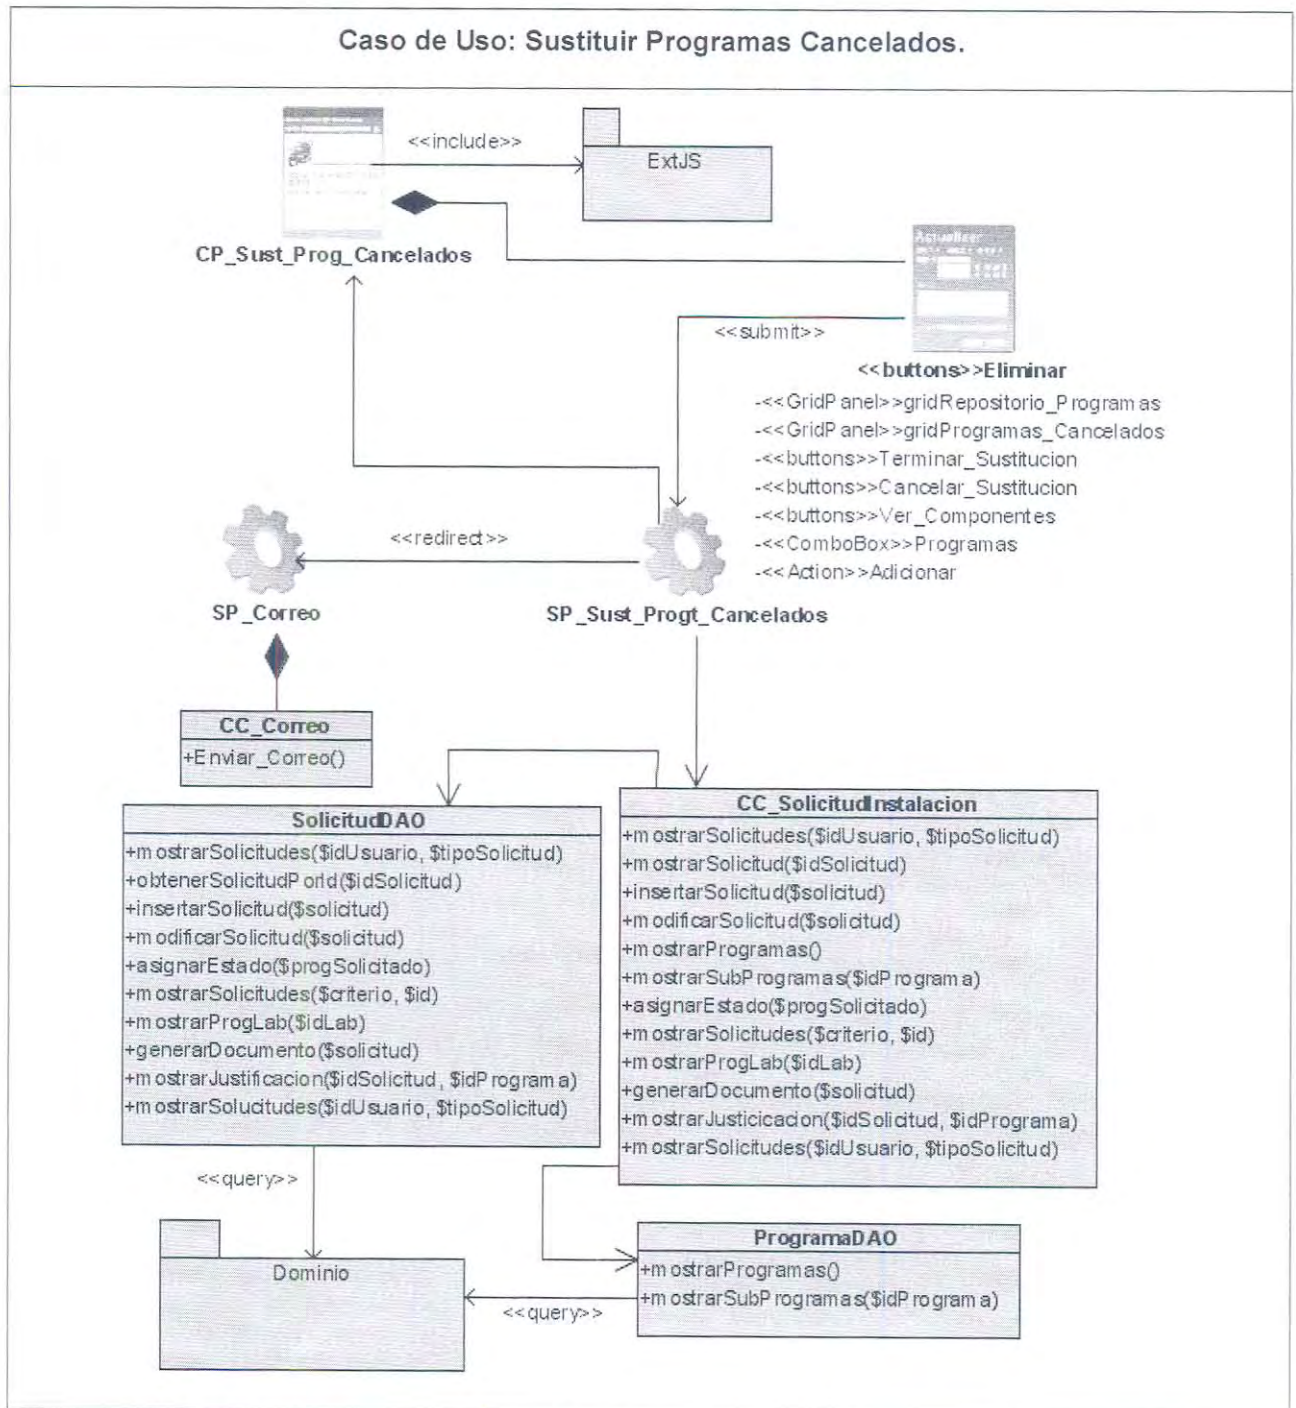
Caso de Uso: Sustituir Programas Cancelados.

<<include>>

ExtJS

CP_Sust_Prog_Cancelados

Actualizar

<<submit>>

<<buttons>>Eliminar

-<<GridPanel>>gridRepositorio_Programas
-<<GridPanel>>gridProgramas_Cancelados
-<<buttons>>Terminar_Sustitucion
-<<buttons>>Cancelar_Sustitucion
-<<buttons>>Ver_Componentes
-<<ComboBox>>Programas
-<<Action>>Adicionar

<<redirect>>

SP_Correo

SP_Sust_Progt_Cancelados

| CC_Correo |
|---|
| +Enviar_Correo() |

| SolicitudDAO |
|---|
| +mostrarSolicitudes($idUsuario, $tipoSolicitud) |
| +obtenerSolicitudPorId($idSolicitud) |
| +insertarSolicitud($solicitud) |
| +modificarSolicitud($solicitud) |
| +asignarEstado($progSolicitado) |
| +mostrarSolicitudes($criterio, $id) |
| +mostrarProgLab($idLab) |
| +generarDocumento($solicitud) |
| +mostrarJustificacion($idSolicitud, $idPrograma) |
| +mostrarSolucitudes($idUsuario, $tipoSolicitud) |

| CC_SolicitudInstalacion |
|---|
| +mostrarSolicitudes($idUsuario, $tipoSolicitud) |
| +mostrarSolicitud($idSolicitud) |
| +insertarSolicitud($solicitud) |
| +modificarSolicitud($solicitud) |
| +mostrarProgramas() |
| +mostrarSubProgramas($idPrograma) |
| +asignarEstado($progSolicitado) |
| +mostrarSolicitudes($criterio, $id) |
| +mostrarProgLab($idLab) |
| +generarDocumento($solicitud) |
| +mostrarJusticicacion($idSolicitud, $idPrograma) |
| +mostrarSolicitudes($idUsuario, $tipoSolicitud) |

<<query>>

Dominio

| ProgramaDAO |
|---|
| +mostrarProgramas() |
| +mostrarSubProgramas($idPrograma) |

<<query>>